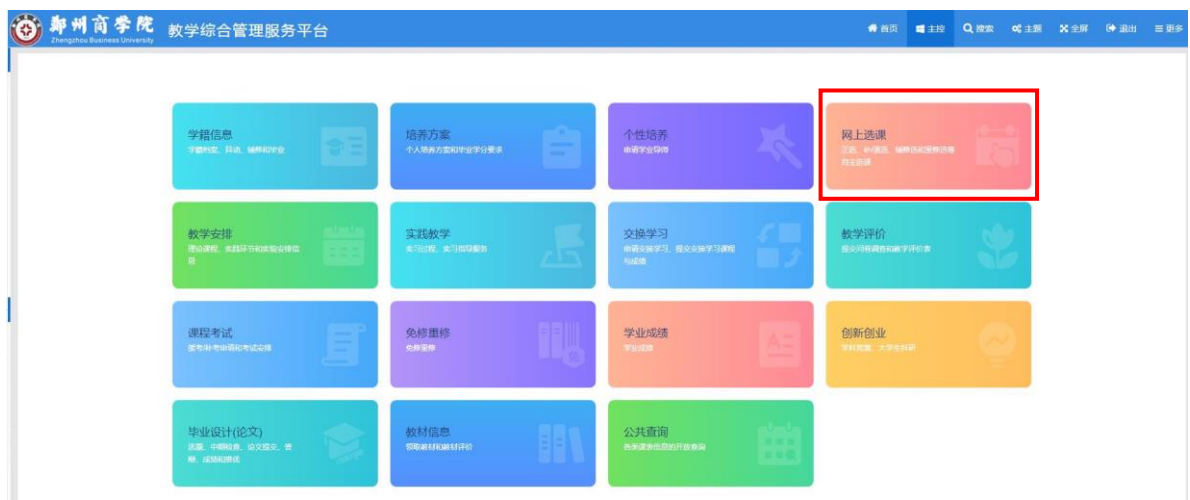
郑州商学院 Zhengzhou Business University 教学综合管理服务平台

首页 主控 搜索 主题 全屏 退出 更多

学籍信息
学籍档案、异动、辅修和毕业

培养方案
个人培养方案和毕业学分要求

个性培养
申请学业导师

网上选课
正选、补退选、辅修选课和重修选课自主选课

教学安排
理论课程、实践环节和实验安排信息

实践教学
实习过程、实习指导服务

交换学习
申请交换学习、提交交换学习课程与成绩

教学评价
提交问卷调查和教学评价表

课程考试
缓考补考申请和考试安排

免修重修
免修重修

学业成绩
学业成绩

创新创业
学科竞赛、大学生创研

毕业设计(论文)
选题、中期检查、论文提交、答辩、成绩和推优

教材信息
领取教材和教材评价

公共查询
各类课表信息的开放查询